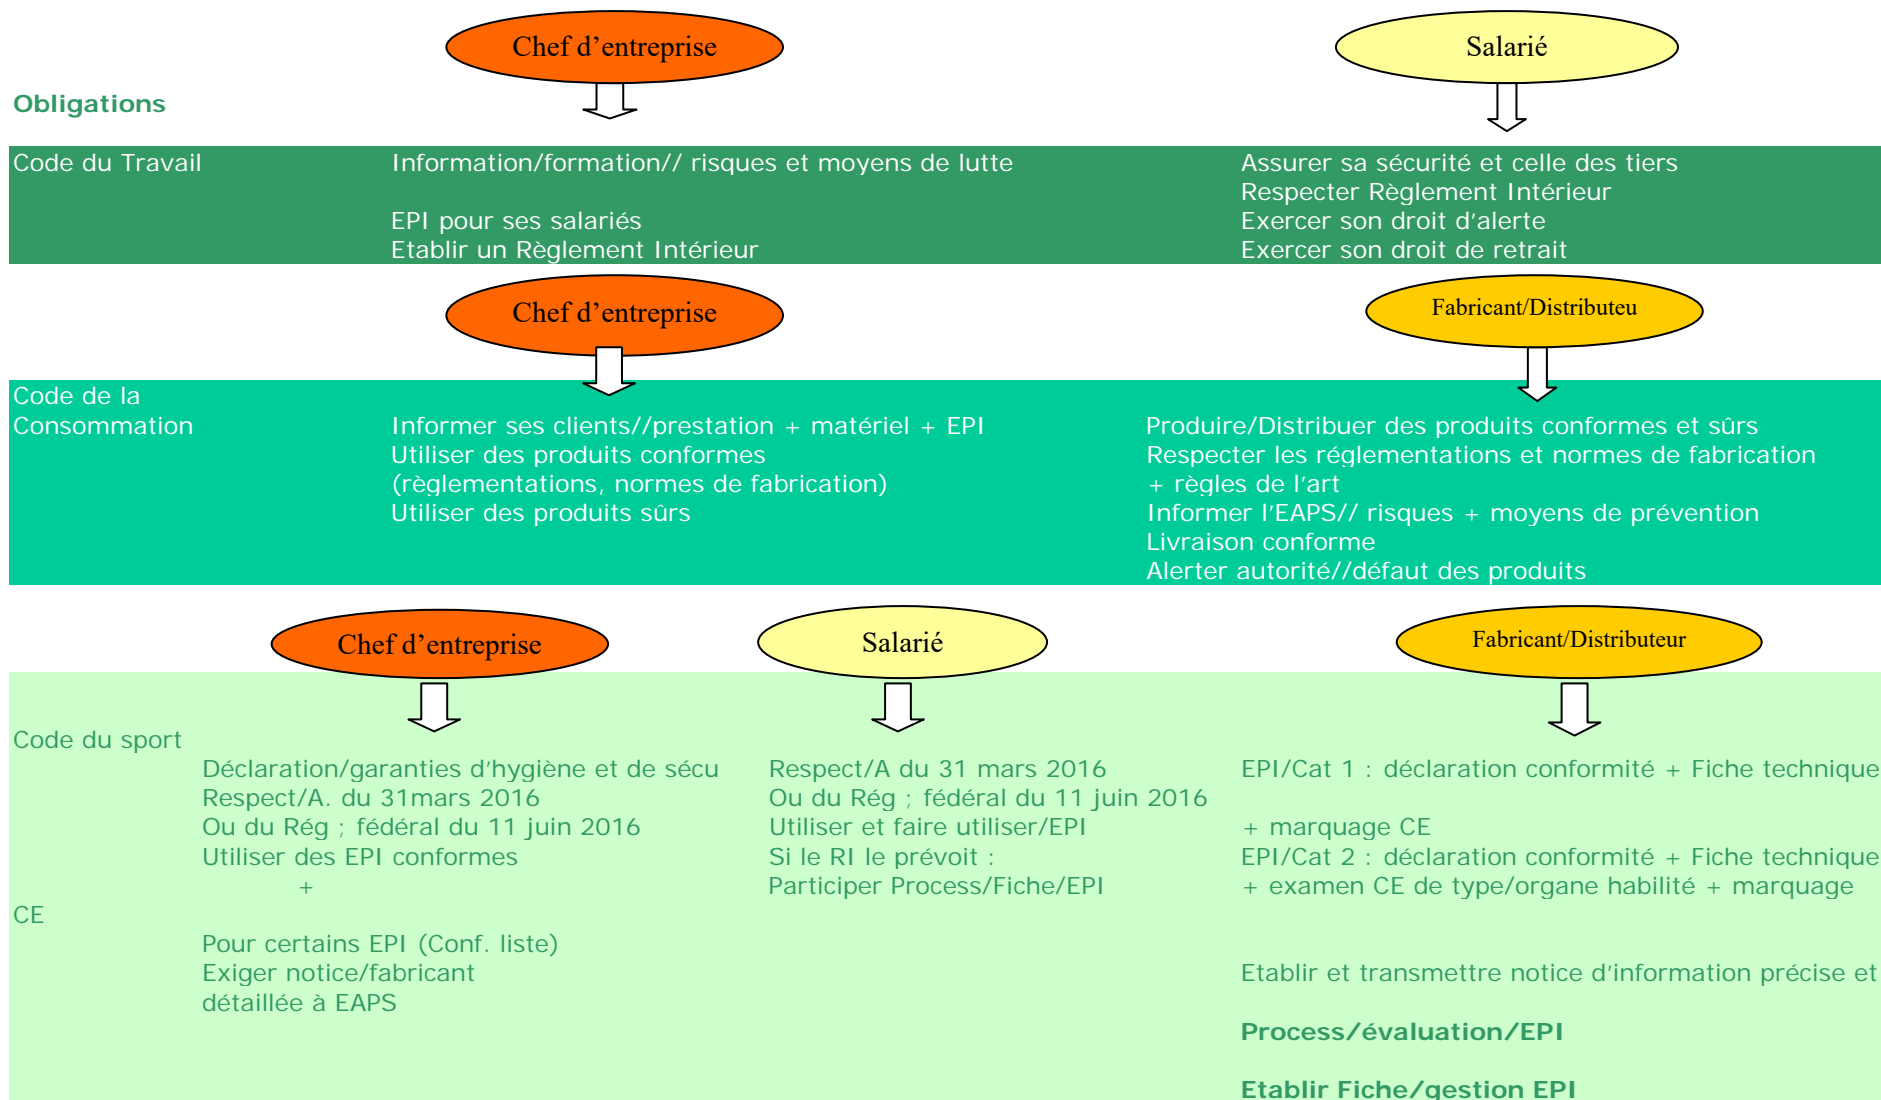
Chef d'entreprise

Salarié

Obligations

Code du Travail

Information/formation// risques et moyens de lutte

EPI pour ses salariés
Etablir un Règlement Intérieur

Assurer sa sécurité et celle des tiers
Respecter Règlement Intérieur
Exercer son droit d'alerte
Exercer son droit de retrait

Chef d'entreprise

Fabricant/Distributeu

Code de la Consommation

Informer ses clients//prestation + matériel + EPI
Utiliser des produits conformes (règlementations, normes de fabrication)
Utiliser des produits sûrs

Produire/Distribuer des produits conformes et sûrs
Respecter les réglementations et normes de fabrication + règles de l'art
Informer l'EAPS// risques + moyens de prévention
Livraison conforme
Alerter autorité//défaut des produits

Chef d'entreprise

Salarié

Fabricant/Distributeur

Code du sport

Déclaration/garanties d'hygiène et de sécu
Respect/A. du 31mars 2016
Ou du Rég ; fédéral du 11 juin 2016
Utiliser des EPI conformes
+
CE

Pour certains EPI (Conf. liste)
Exiger notice/fabricant
détaillée à EAPS

Respect/A du 31 mars 2016
Ou du Rég ; fédéral du 11 juin 2016
Utiliser et faire utiliser/EPI
Si le RI le prévoit :
Participer Process/Fiche/EPI

EPI/Cat 1 : déclaration conformité + Fiche technique

+ marquage CE
EPI/Cat 2 : déclaration conformité + Fiche technique
+ examen CE de type/organe habilité + marquage

Etablir et transmettre notice d'information précise et

Process/évaluation/EPI

Etablir Fiche/gestion EPI